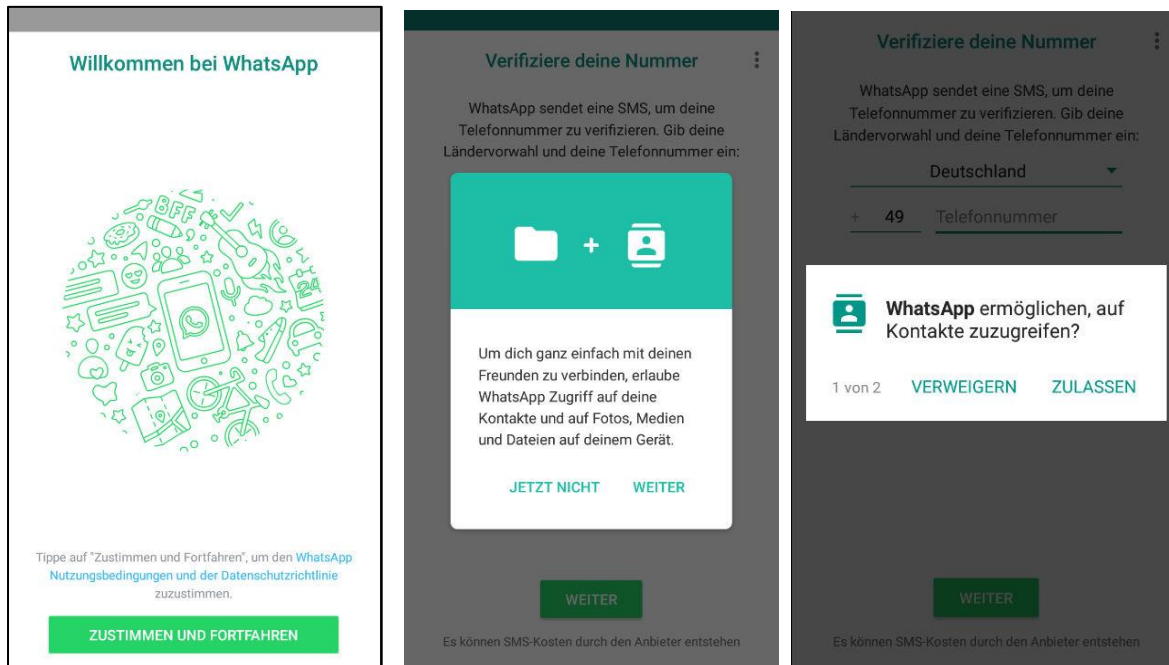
Willkommen bei WhatsApp

BFF

24

Tippe auf "Zustimmen und Fortfahren", um den WhatsApp Nutzungsbedingungen und der Datenschutzrichtlinie zuzustimmen.

ZUSTIMMEN UND FORTFAHREN

Verifiziere deine Nummer

WhatsApp sendet eine SMS, um deine Telefonnummer zu verifizieren. Gib deine Ländervorwahl und deine Telefonnummer ein:

+

Um dich ganz einfach mit deinen Freunden zu verbinden, erlaube WhatsApp Zugriff auf deine Kontakte und auf Fotos, Medien und Dateien auf deinem Gerät.

JETZT NICHT WEITER

WEITER

Es können SMS-Kosten durch den Anbieter entstehen

Verifiziere deine Nummer

WhatsApp sendet eine SMS, um deine Telefonnummer zu verifizieren. Gib deine Ländervorwahl und deine Telefonnummer ein:

Deutschland

+ 49 Telefonnummer

WhatsApp ermöglichen, auf Kontakte zuzugreifen?

1 von 2 VERWEIGERN ZULASSEN

WEITER

Es können SMS-Kosten durch den Anbieter entstehen